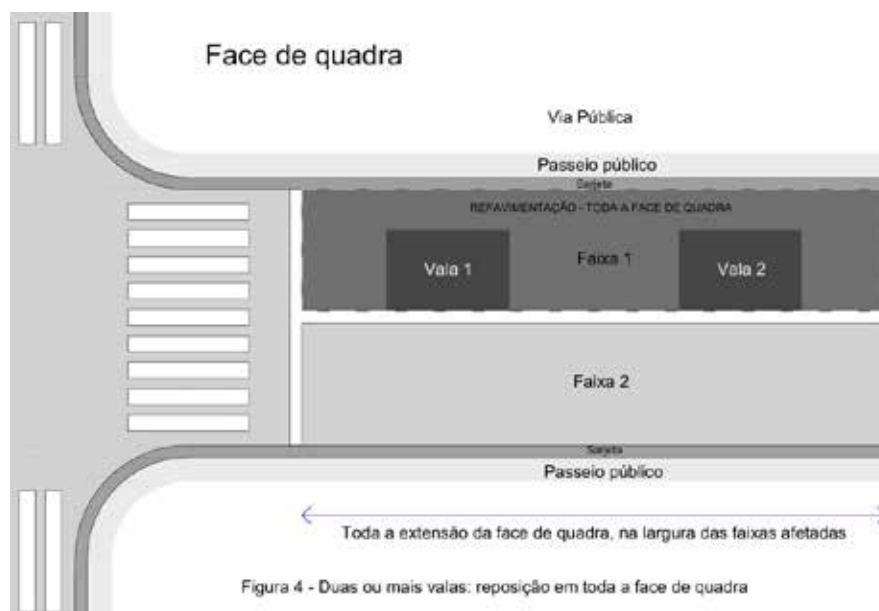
Face de quadra

Via Pública

Passeio público

Sarjeta

REPAVIMENTAÇÃO - TODA A FACE DE QUADRA

Vala 1

Faixa 1

Vala 2

Faixa 2

Sarjeta

Passeio público

Toda a extensão da face de quadra, na largura das faixas afetadas

Figura 4 - Duas ou mais valas: reposição em toda a face de quadra